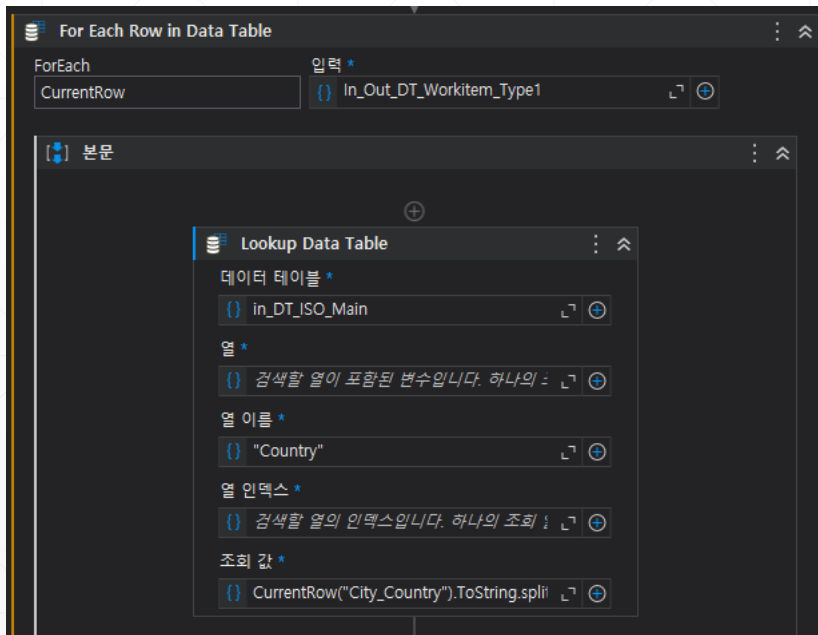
For Each Row in Data Table

ForEach
CurrentRow

입력 *
{} In_Out_DT_Workitem_Type1

본문

Lookup Data Table

데이터 테이블 *
{} in_DT_ISO_Main

열 *
{} 검색할 열이 포함된 변수입니다. 하나의 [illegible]

열 이름 *
{} "Country"

열 인덱스 *
{} 검색할 열의 인덱스입니다. 하나의 조회 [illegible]

조회 값 *
{} CurrentRow("City_Country").ToString.split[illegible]